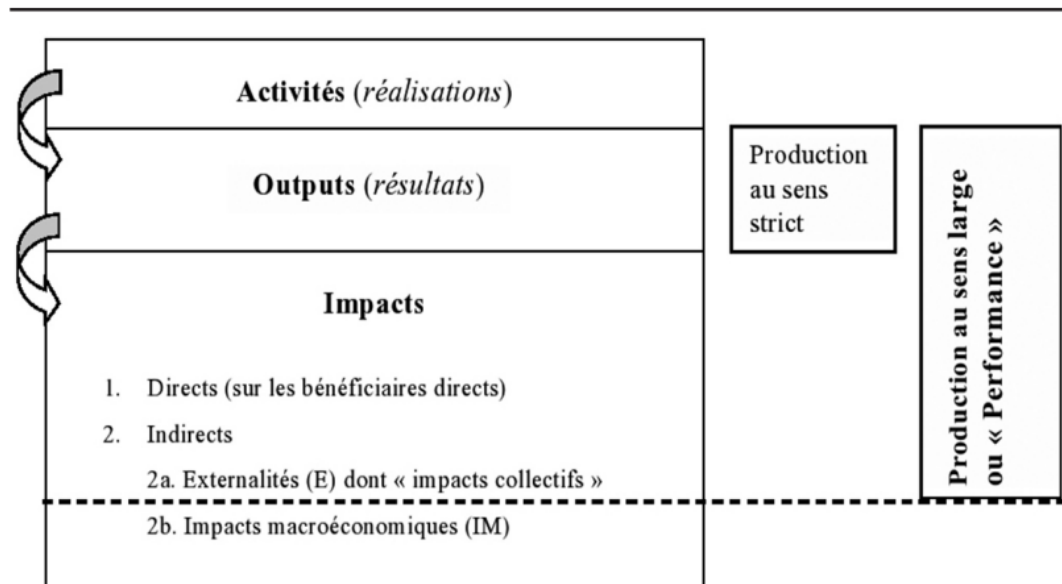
Activités (*réalisations*)

Outputs (*résultats*)

Impacts

1. Directs (sur les bénéficiaires directs)
2. Indirects

2a. Externalités (E) dont « impacts collectifs »

2b. Impacts macroéconomiques (IM)

Production au sens strict

Production au sens large ou « Performance »